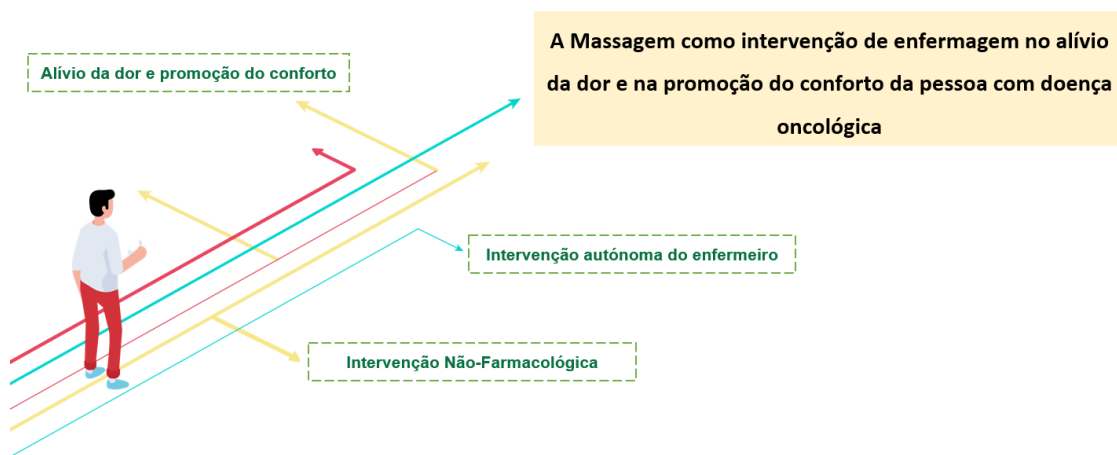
A Massagem como intervenção de enfermagem no alívio da dor e na promoção do conforto da pessoa com doença oncológica

Alívio da dor e promoção do conforto

Intervenção autónoma do enfermeiro

Intervenção Não-Farmacológica